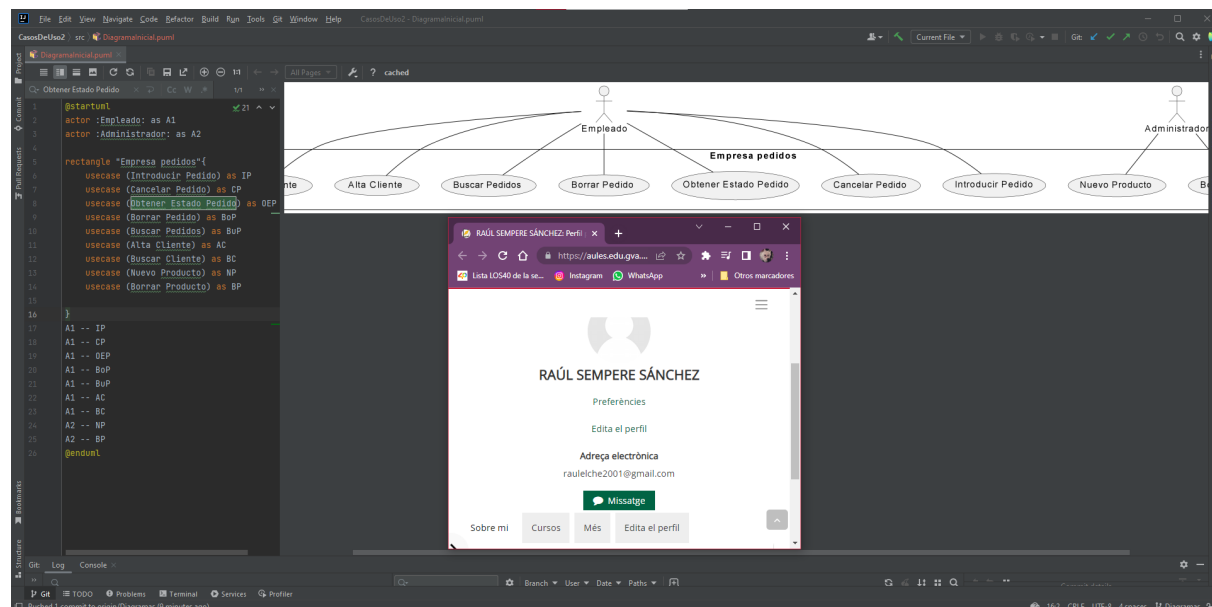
File Edit View Navigate Code Refactor Build Run Tools Git Window Help CasosDeUso2 - DiagramaInicial.puml

CasosDeUso2 › src › DiagramaInicial.puml

Current File

Git:

Project

DiagramaInicial.puml

All Pages

? cached

Obtener Estado Pedido

Cc W

1/1

Commit

Pull Requests

1 @startuml
2 actor :Empleado: as A1
3 actor :Administrador: as A2
4
5 rectangle "Empresa pedidos"{
6 usecase (Introducir Pedido) as IP
7 usecase (Cancelar Pedido) as CP
8 usecase (Obtener Estado Pedido) as OEP
9 usecase (Borrar Pedido) as BoP
10 usecase (Buscar Pedidos) as BuP
11 usecase (Alta Cliente) as AC
12 usecase (Buscar Cliente) as BC
13 usecase (Nuevo Producto) as NP
14 usecase (Borrar Producto) as BP
15
16 }
17 A1 -- IP
18 A1 -- CP
19 A1 -- OEP
20 A1 -- BoP
21 A1 -- BuP
22 A1 -- AC
23 A1 -- BC
24 A2 -- NP
25 A2 -- BP
26 @enduml

✓21

Empleado

Administrador

Empresa pedidos

nte

Alta Cliente

Buscar Pedidos

Borrar Pedido

Obtener Estado Pedido

Cancelar Pedido

Introducir Pedido

Nuevo Producto

Bo

RAÚL SEMPERE SÁNCHEZ: Perfil ×

https://aules.edu.gva....

Lista LOS40 de la se...

Instagram

WhatsApp

Otros marcadores

RAÚL SEMPERE SÁNCHEZ

Preferències

Edita el perfil

Adreça electrònica

raulelche2001@gmail.com

Missatge

Sobre mi

Cursos

Més

Edita el perfil

Bookmarks

Structure

Git: Log Console

Git TODO Problems Terminal Services Profiler

Branch User Date Paths

Pushed 1 commit to origin/Diagramas (9 minutes ago)

16:2 CRLF UTF-8 4 spaces Diagramas